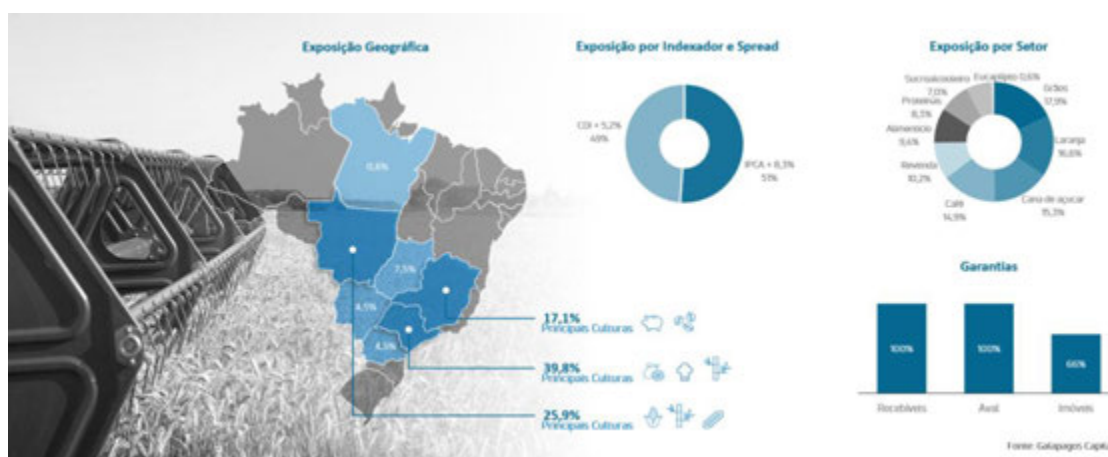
Exposição Geográfica

0,6%

7,5%

4,5%

4,3%

17,1%
Principais Culturas

39,8%
Principais Culturas

25,9%
Principais Culturas

Exposição por Indexador e Spread

CDI + 5,2%
49%

IPCA + 8,3%
51%

Exposição por Setor

Sucroalcooleiro
7,0%

Eucalipto 0,6%

Grãos
17,9%

Proteínas
8,3%

Alimentício
9,6%

Laranja
16,6%

Revenda
10,2%

Café
14,9%

Cana-de-açúcar
15,3%

Garantias

100%

100%

66%

Recebíveis

Aval

Imóveis

Fonte: Galapagos Capit